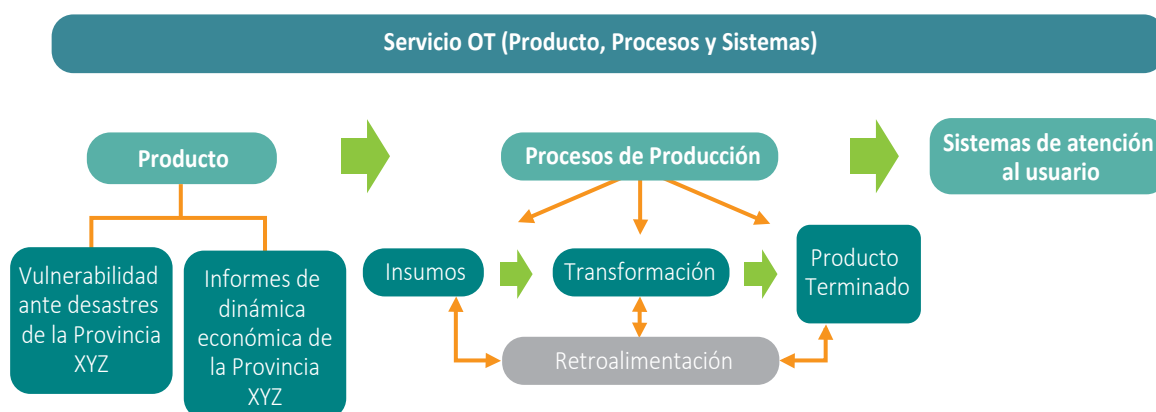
Servicio OT (Producto, Procesos y Sistemas)

Producto

Procesos de Producción

Sistemas de atención al usuario

Vulnerabilidad ante desastres de la Provincia XYZ

Informes de dinámica económica de la Provincia XYZ

Insumos

Transformación

Producto Terminado

Retroalimentación